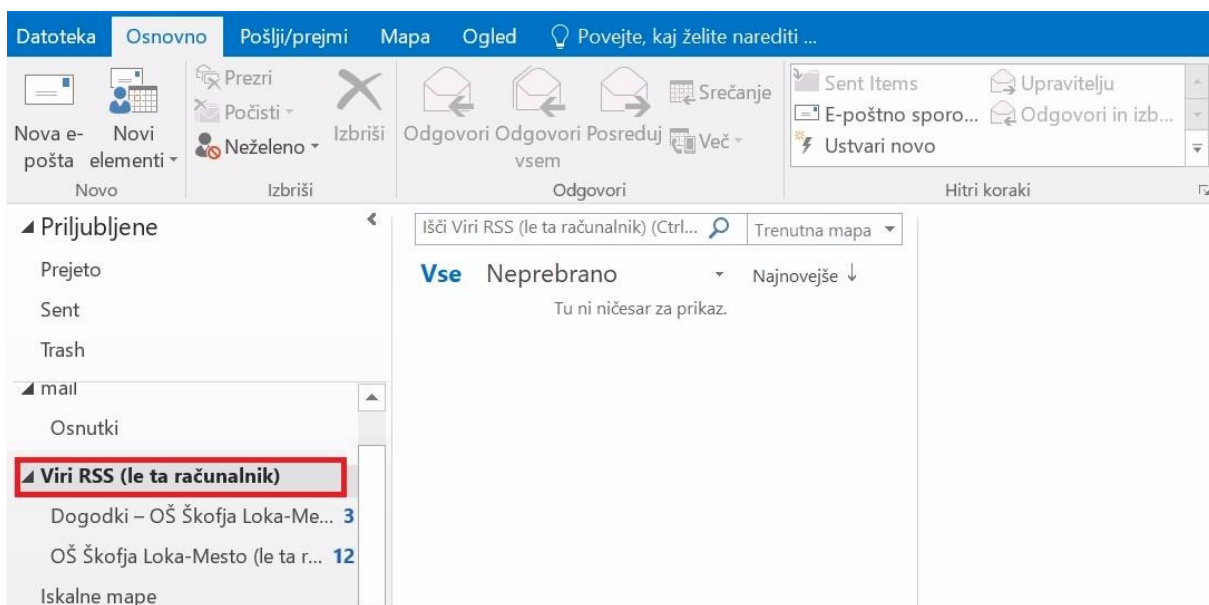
Datoteka Osnovno Pošlji/prejmi Mapa Ogled Povejte, kaj želite narediti ...

Nova e-pošta
Novi elementi
Novo

Prezri
Počisti
Neželeno
Izbriši
Izbriši

Odgovori
Odgovori vsem
Posreduj
Srečanje
Več
Odgovori

Sent Items
E-poštno sporo...
Ustvari novo
Upravitelju
Odgovori in izb...
Hitri koraki

◢ Priljubljene
Prejeto
Sent
Trash
◢ mail
Osnutki
◢ Viri RSS (le ta računalnik)
Dogodki – OŠ Škofja Loka-Me... 3
OŠ Škofja Loka-Mesto (le ta r... 12
Iskalne mape

Išči Viri RSS (le ta računalnik) (Ctrl...
Trenutna mapa
Vse Neprebrano
Najnovejše ↓
Tu ni ničesar za prikaz.